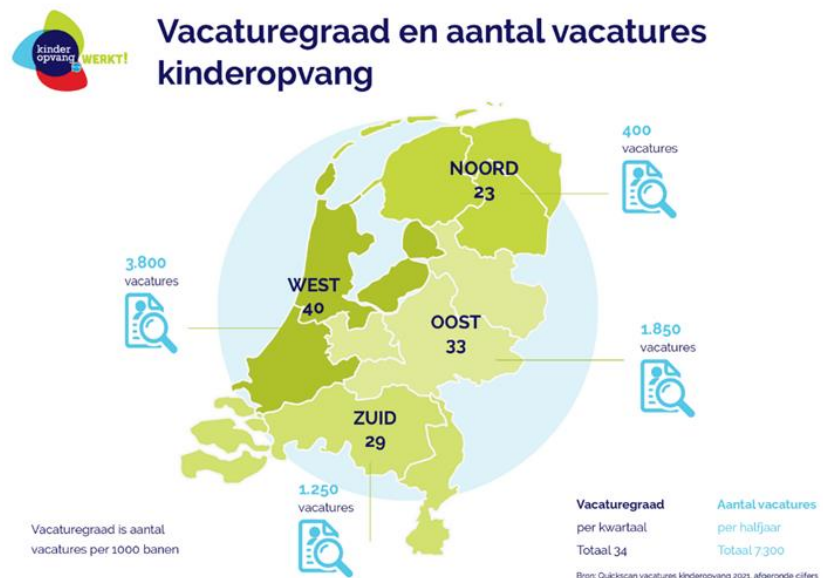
kinderopvang WERKT!

Vacaturegraad en aantal vacatures kinderopvang

400 vacatures

NOORD
23

3.800 vacatures

WEST
40

OOST
33

1.850 vacatures

ZUID
29

1.250 vacatures

Vacaturegraad is aantal vacatures per 1000 banen

Vacaturegraad
per kwartaal
Totaal 34

Aantal vacatures
per halfjaar
Totaal 7.300

Bron: Quickscan vacatures kinderopvang 2021, afgeronde cijfers